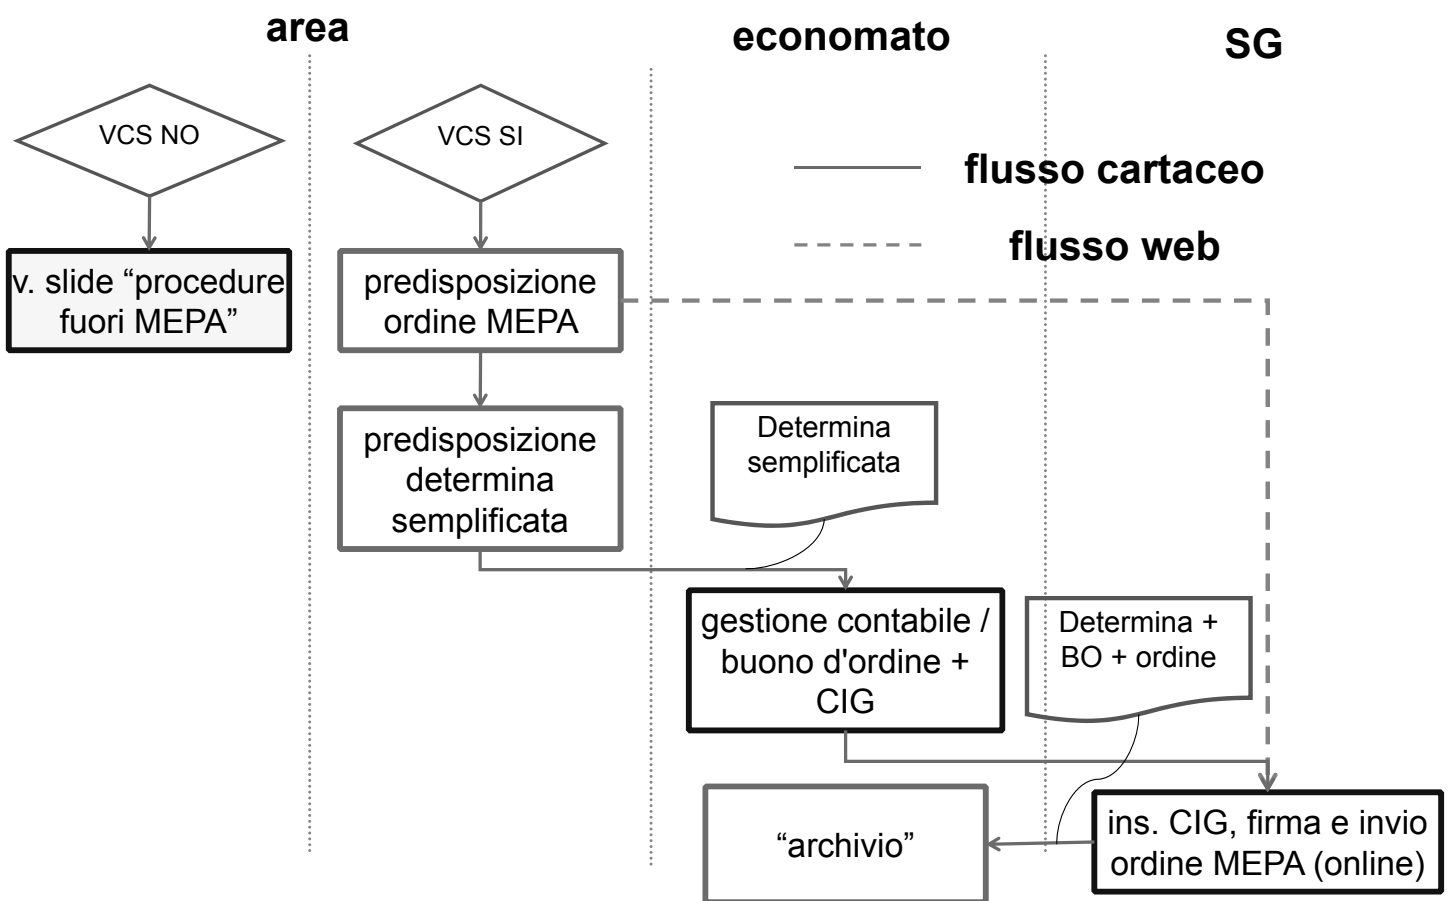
area

economato

SG

VCS NO

VCS SI

flusso cartaceo

flusso web

v. slide “procedure fuori MEPA”

predisposizione ordine MEPA

predisposizione determina semplificata

Determina semplificata

gestione contabile / buono d'ordine + CIG

Determina + BO + ordine

“archivio”

ins. CIG, firma e invio ordine MEPA (online)